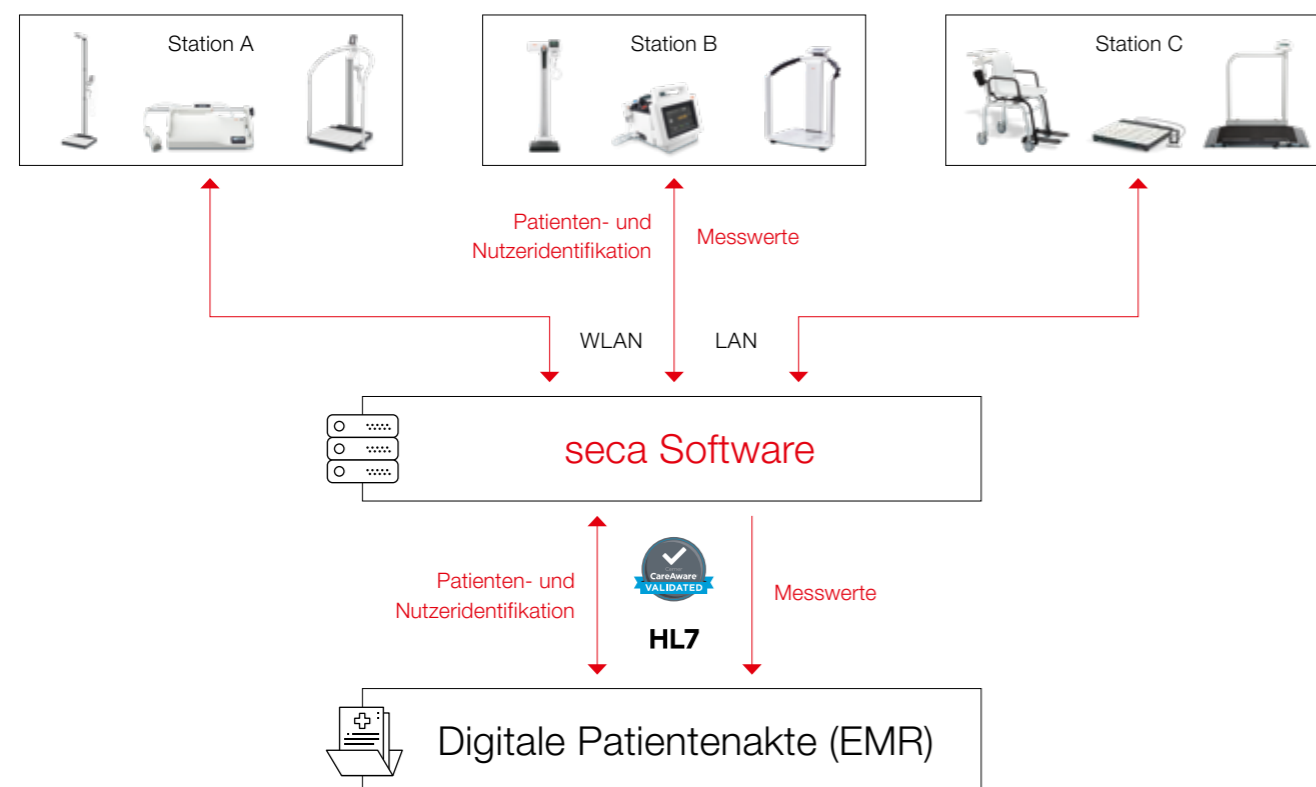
Station A

Station B

Station C

Patienten- und Nutzeridentifikation

Messwerte

WLAN

LAN

seca Software

Patienten- und Nutzeridentifikation

Cerner CareAware VALIDATED

HL7

Messwerte

Digitale Patientenakte (EMR)